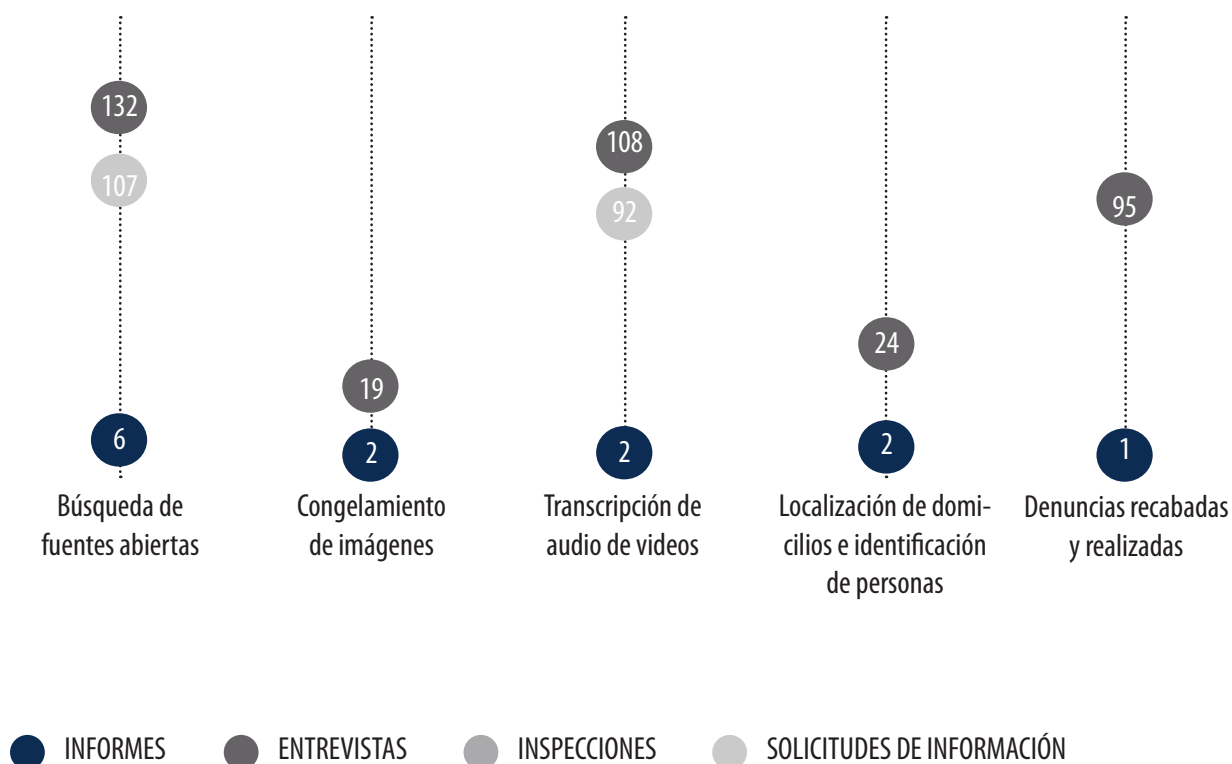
132
107
6
Búsqueda de fuentes abiertas

19
2
Congelamiento de imágenes

108
92
2
Transcripción de audio de videos

24
2
Localización de domicilios e identificación de personas

95
1
Denuncias recabadas y realizadas

INFORMES ENTREVISTAS INSPECCIONES SOLICITUDES DE INFORMACIÓN